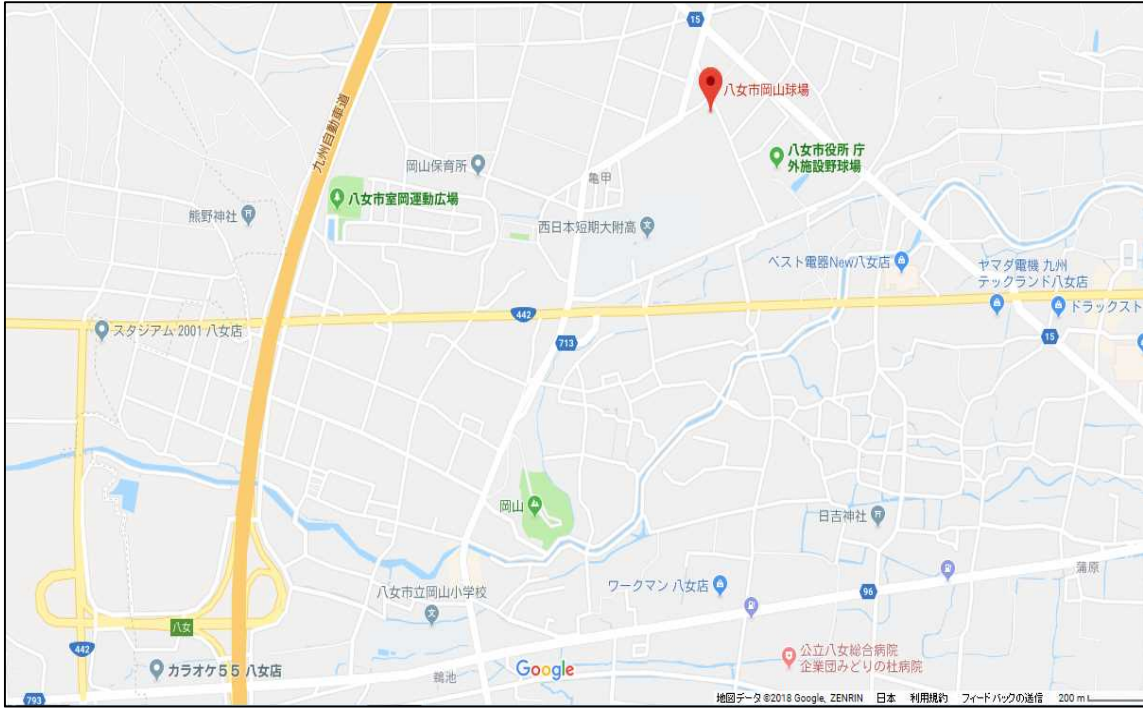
15
八女市岡山球場
九州自動車道
岡山保育所
八女市役所 庁外施設野球場
亀甲
八女市室岡運動広場
熊野神社
西日本短期大附高
ベスト電器New八女店
ヤマダ電機 九州テックランド八女店
442
ドラックスト
スタジアム 2001 八女店
713
15
岡山
日吉神社
八女市立岡山小学校
ワークマン 八女店
96
蒲原
八女
442
公立八女総合病院 企業団みどりの杜病院
カラオケ５５ 八女店
Google
鶴池
793
地図データ ©2018 Google, ZENRIN 日本 利用規約 フィードバックの送信 200 m